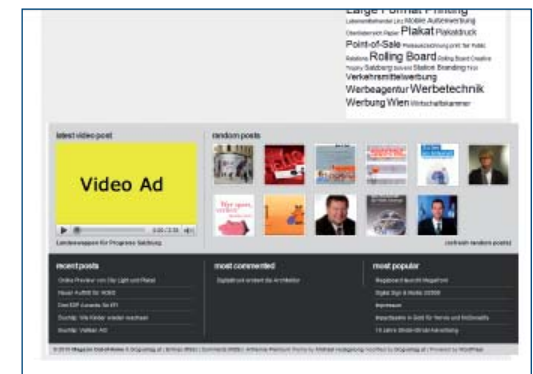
Large Format Printing
Lebensmittelhandel Litz Mobile Außenwerbung Oberösterreich Papier Plakat Plakatdruck Point-of-Sale Pressemitteilung print Public Relations Rolling Board Rolling Board Creative Poppy Salzburg Schweiz Station Branding TV Verkehrsmittelwerbung Werbeagentur Werbetechnik Werbung Wien Wirtschaftskammer

latest video post

Video Ad

Landeswappen für Programs Salzburg

random posts

(refresh random posts)

recent posts

Online Preview von City Light und Plakat

Neuer Auftritt für WOKS

Den EXP-Awards für IFI

Duomig: Vile Kinder wieder wachsen

Duomig: Voltkan AG

most commented

Zigtabrunt erobert die Architektur

most popular

Megaboard durch Megaprint

Digital Sign & Media 2008

Impressum

Megaboards in Gold für Vienna und McDonald's

10 Jahre Stroke-Group Handelsweg

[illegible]